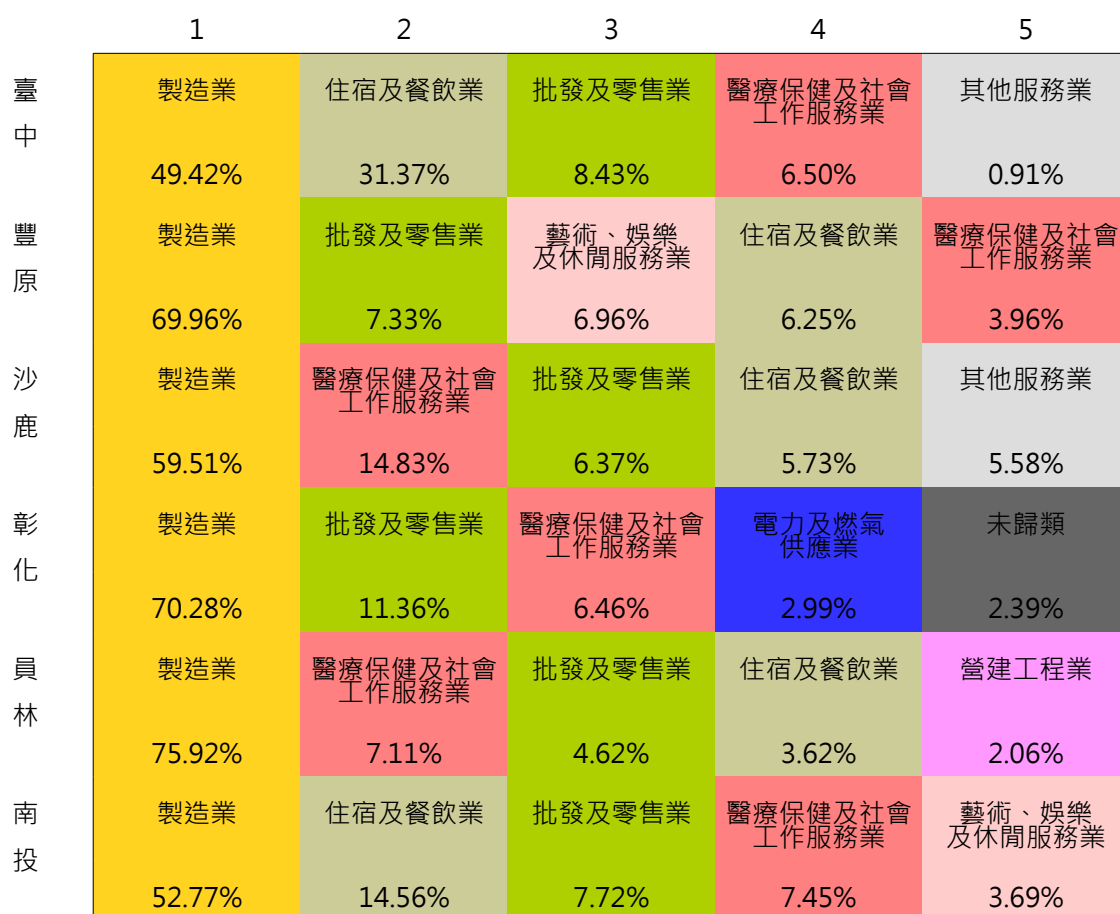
|  | 1 | 2 | 3 | 4 | 5 |
|---|---|---|---|---|---|
| 臺中 | 製造業 49.42% | 住宿及餐飲業 31.37% | 批發及零售業 8.43% | 醫療保健及社會工作服務業 6.50% | 其他服務業 0.91% |
| 豐原 | 製造業 69.96% | 批發及零售業 7.33% | 藝術、娛樂及休閒服務業 6.96% | 住宿及餐飲業 6.25% | 醫療保健及社會工作服務業 3.96% |
| 沙鹿 | 製造業 59.51% | 醫療保健及社會工作服務業 14.83% | 批發及零售業 6.37% | 住宿及餐飲業 5.73% | 其他服務業 5.58% |
| 彰化 | 製造業 70.28% | 批發及零售業 11.36% | 醫療保健及社會工作服務業 6.46% | 電力及燃氣供應業 2.99% | 未歸類 2.39% |
| 員林 | 製造業 75.92% | 醫療保健及社會工作服務業 7.11% | 批發及零售業 4.62% | 住宿及餐飲業 3.62% | 營建工程業 2.06% |
| 南投 | 製造業 52.77% | 住宿及餐飲業 14.56% | 批發及零售業 7.72% | 醫療保健及社會工作服務業 7.45% | 藝術、娛樂及休閒服務業 3.69% |